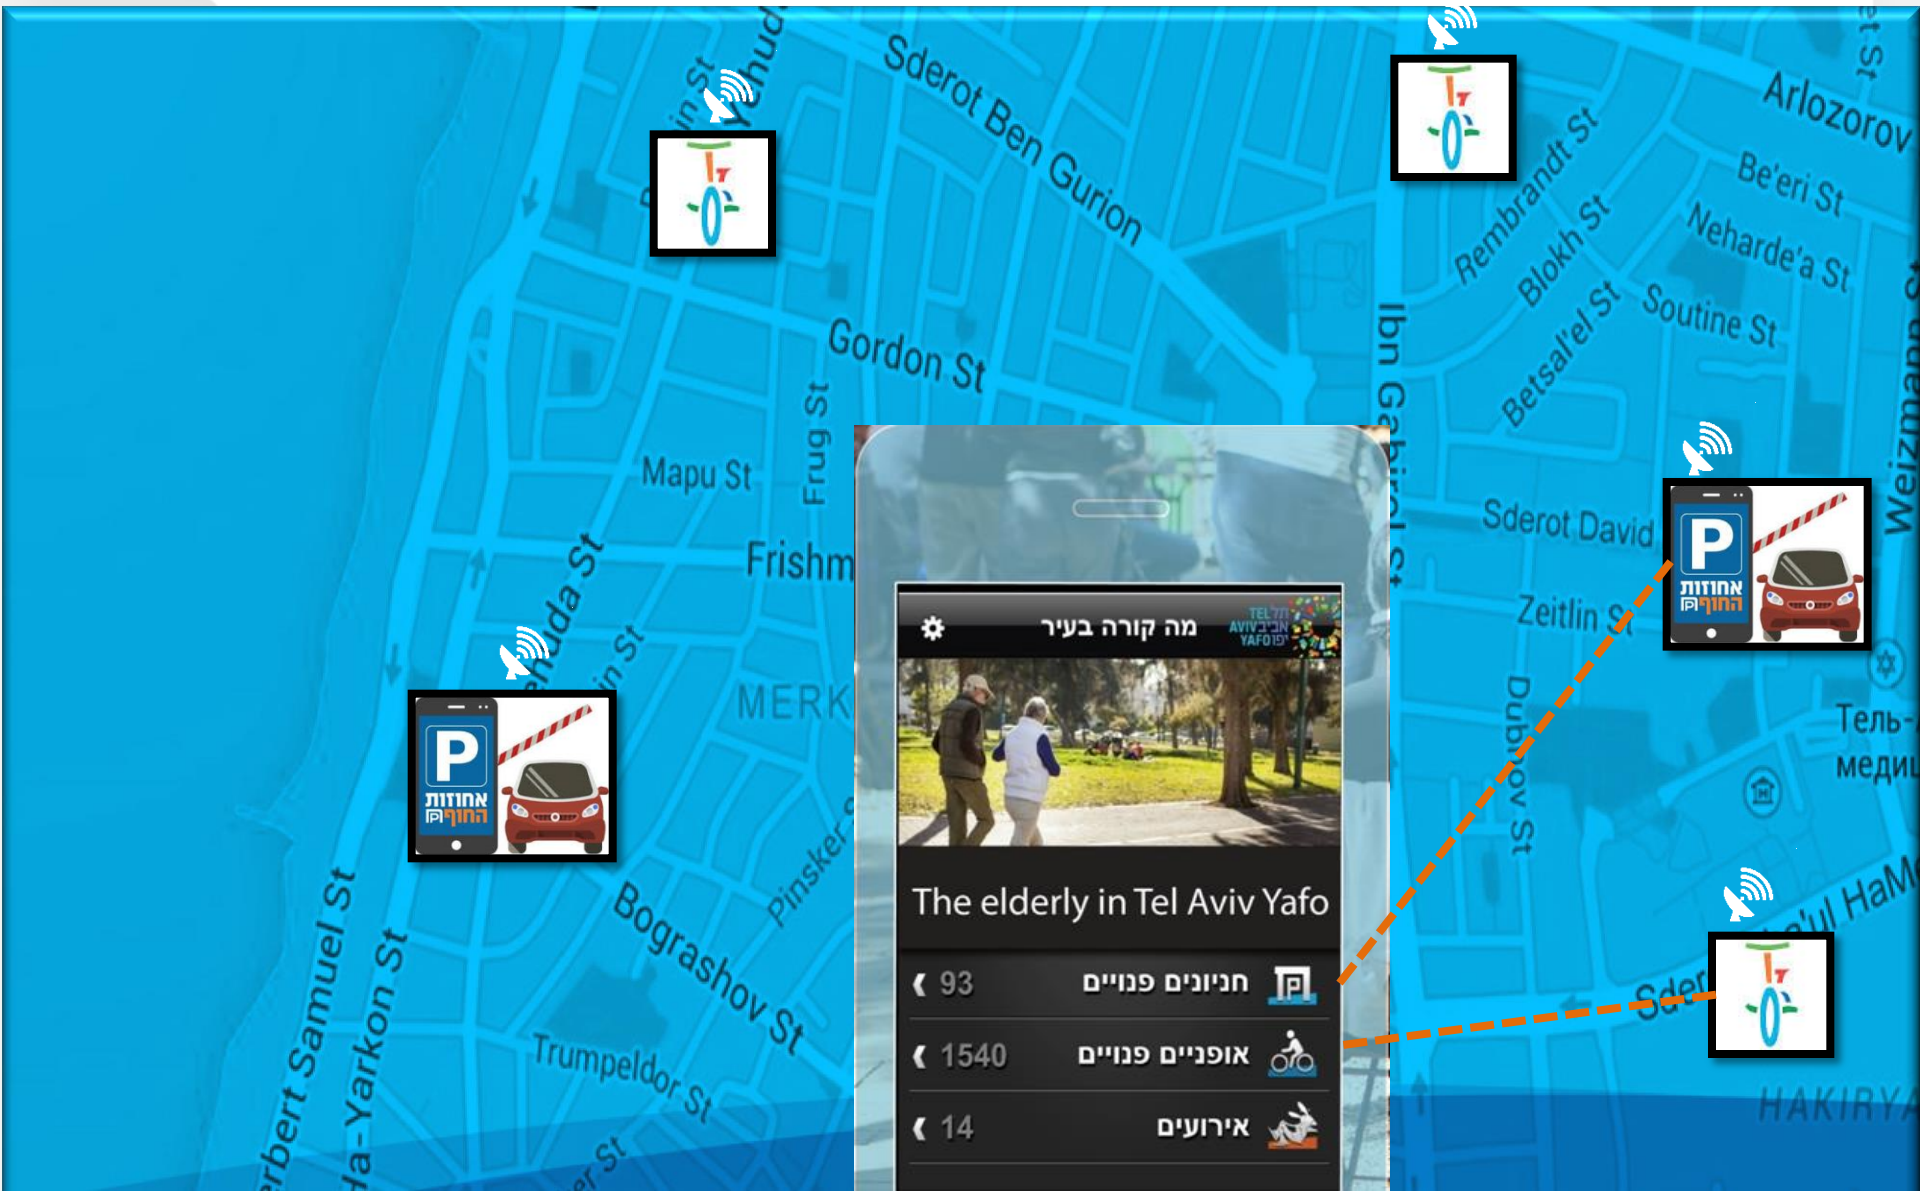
Sderot Ben Gurion
Arlozorov
Be'eri St
Neharde'a St
Soutine St
Rembrandt St
Blokh St
Betsal'el St
Gordon St
Ibn Gabirol St
Mapu St
Frug St
Frishm
MERK
Sderot David
Zeitlin St
Dubnov St
Weizmann
Тель-
меди
Yehuda St
Pinsker
Bograshov St
Trumpeldor St
Herbert Samuel St
Ha-Yarkon St
HaM
Sder
HAKIRY

אחוזות החוף
אחוזות החוף

מה קורה בעיר
TEL AVIV YAFO
תל אביב יפו
The elderly in Tel Aviv Yafo
93 חניונים פנויים
1540 אופניים פנויים
14 אירועים